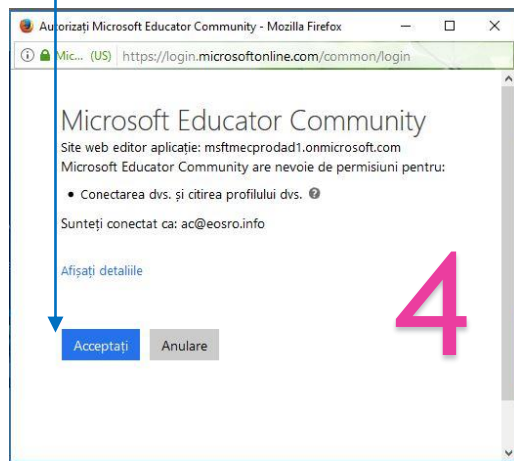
Autorizați Microsoft Educator Community - Mozilla Firefox

Mic... (US) https://login.microsoftonline.com/common/login

Microsoft Educator Community

Site web editor aplicație: msftmecprodad1.onmicrosoft.com

Microsoft Educator Community are nevoie de permisiuni pentru:

• Conectarea dvs. și citirea profilului dvs.

Sunteți conectat ca: ac@eosro.info

Afișați detaliile

4

Acceptați Anulare